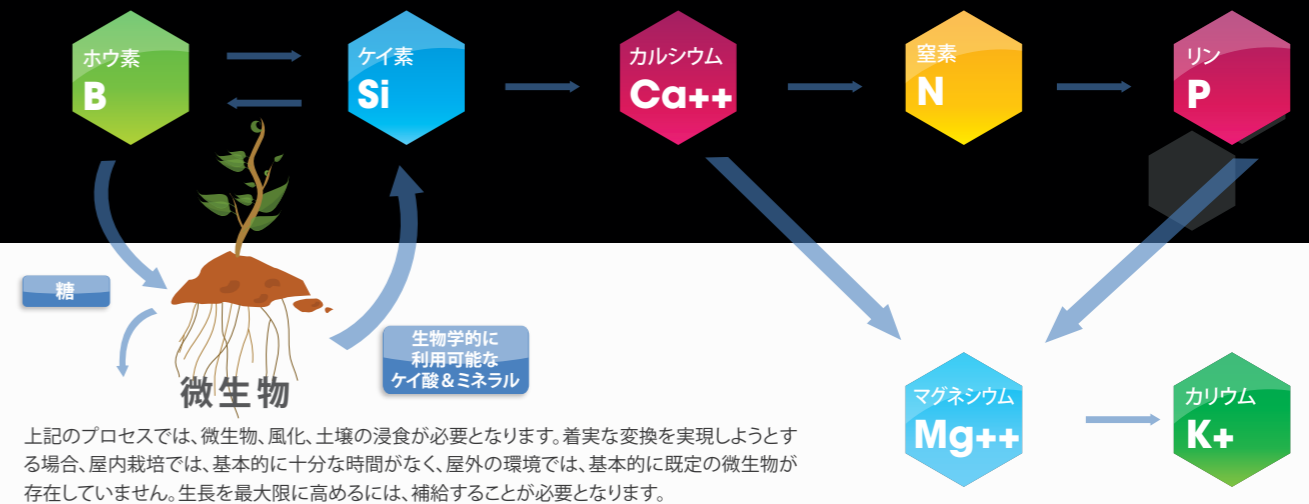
ホウ素
B

ケイ素
Si

カルシウム
Ca++

窒素
N

リン
P

糖

生物学的に利用可能なケイ酸＆ミネラル

微生物

マグネシウム
Mg++

カリウム
K+

上記のプロセスでは、微生物、風化、土壌の浸食が必要となります。着実な変換を実現しようとする場合、屋内栽培では、基本的に十分な時間がなく、屋外の環境では、基本的に既定の微生物が存在していません。生長を最大限に高めるには、補給することが必要となります。